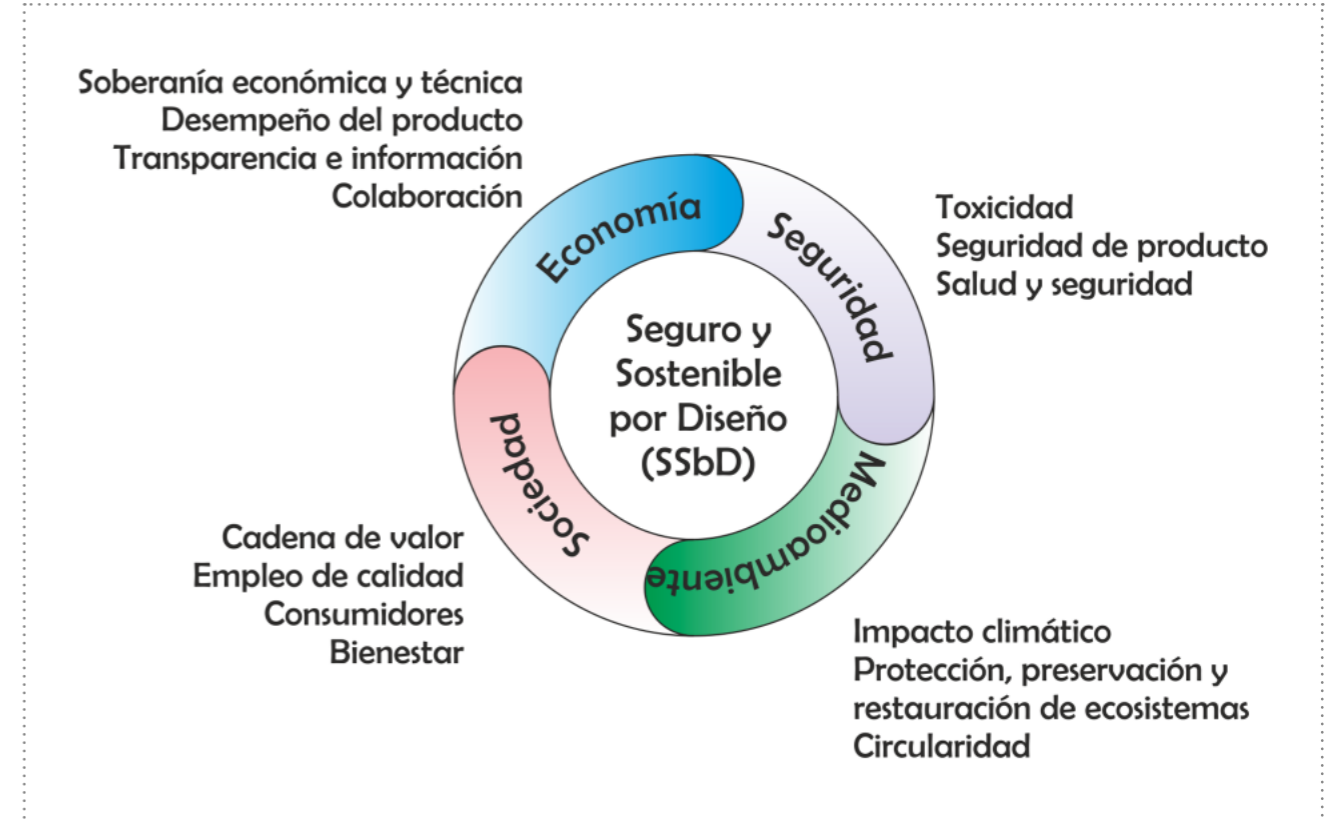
Soberanía económica y técnica
Desempeño del producto
Transparencia e información
Colaboración

Economía

Seguridad

Toxicidad
Seguridad de producto
Salud y seguridad

Seguro y Sostenible por Diseño (SSbD)

Sociedad

Medioambiente

Cadena de valor
Empleo de calidad
Consumidores
Bienestar

Impacto climático
Protección, preservación y restauración de ecosistemas
Circularidad